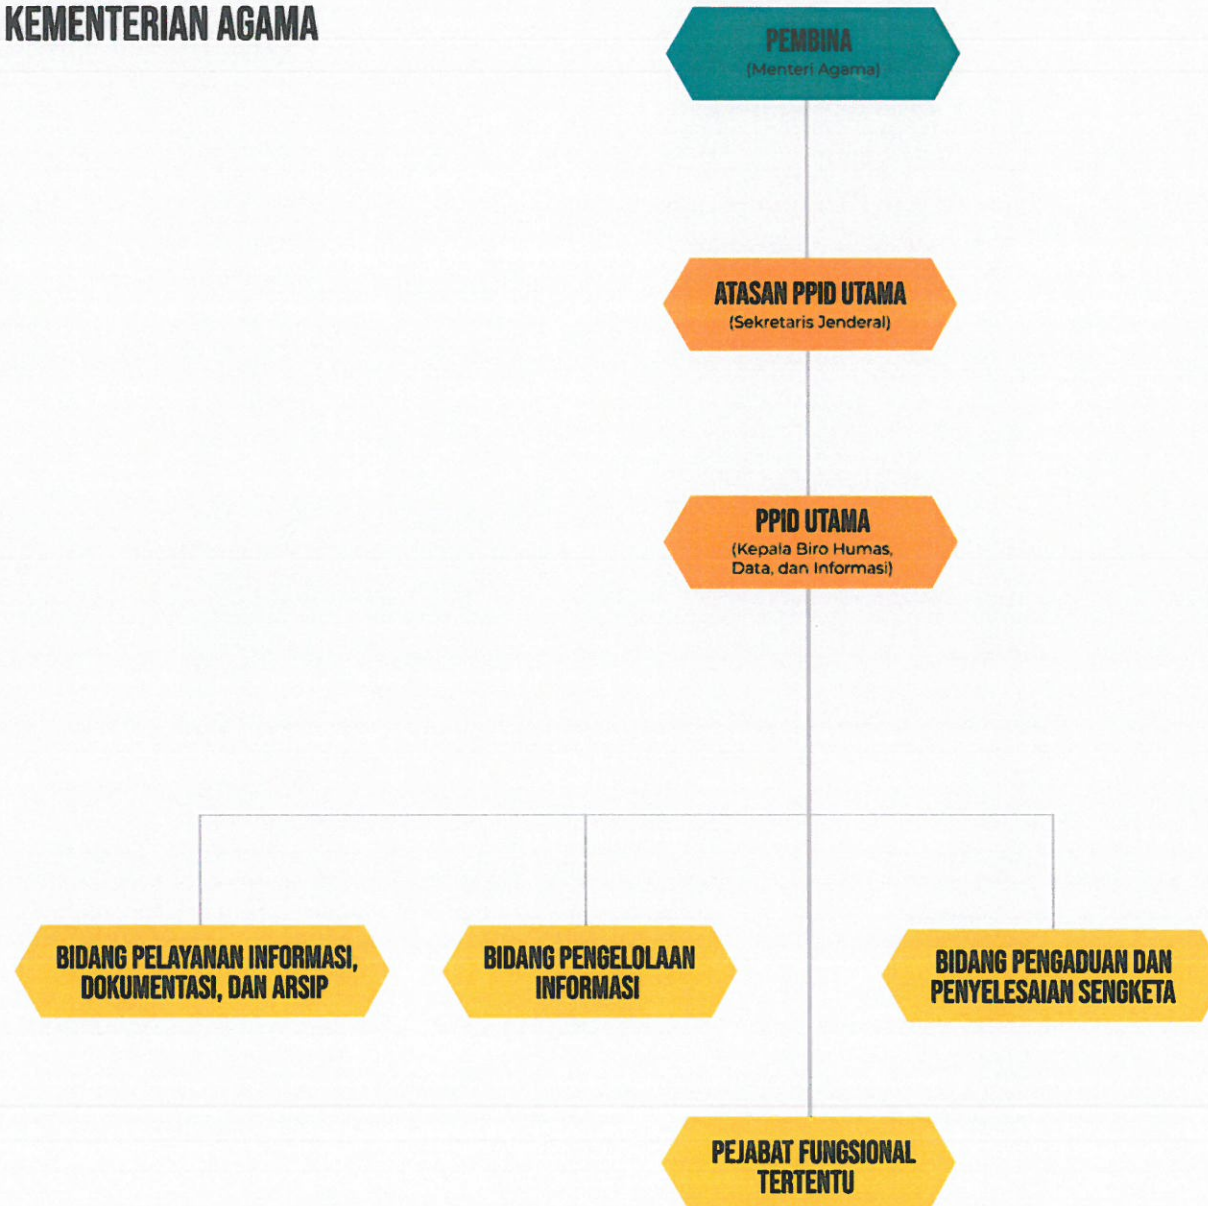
KEMENTERIAN AGAMA

PEMBINA
(Menteri Agama)

ATASAN PPID UTAMA
(Sekretaris Jenderal)

PPID UTAMA
(Kepala Biro Humas, Data, dan Informasi)

BIDANG PELAYANAN INFORMASI, DOKUMENTASI, DAN ARSIP

BIDANG PENGELOLAAN INFORMASI

BIDANG PENGADUAN DAN PENYELESAIAN SENGKETA

PEJABAT FUNGSIONAL TERTENTU